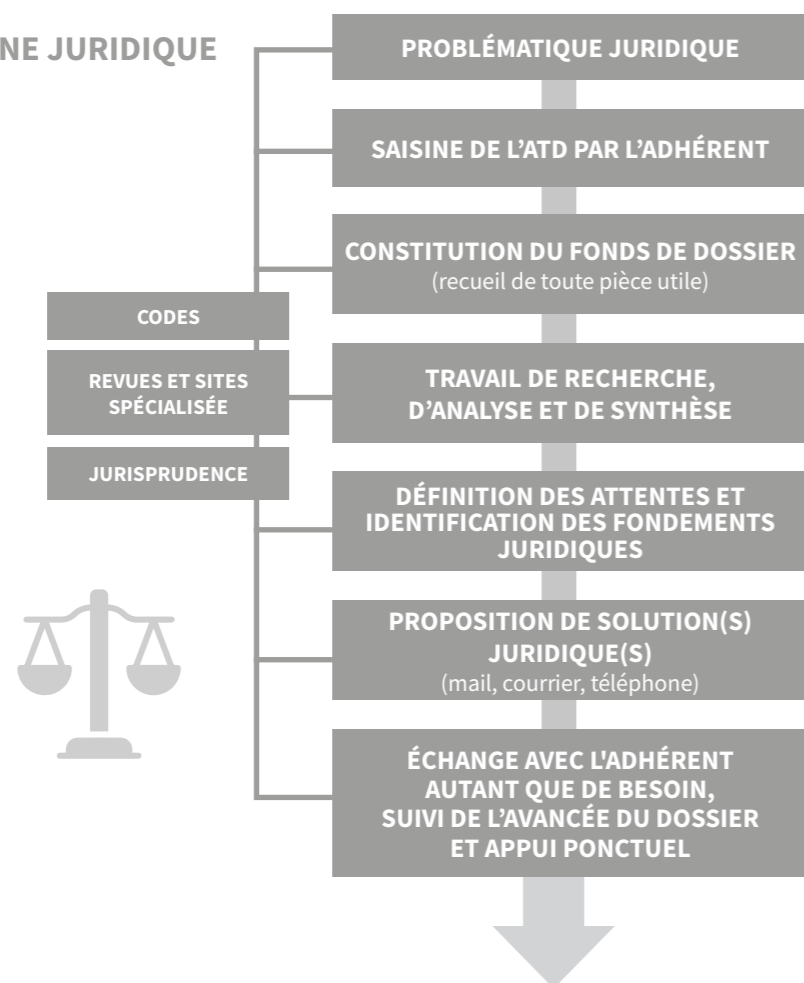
NE JURIDIQUE

PROBLÉMATIQUE JURIDIQUE

SAISINE DE L'ATD PAR L'ADHÉRENT

CONSTITUTION DU FONDS DE DOSSIER
(recueil de toute pièce utile)

CODES

REVUES ET SITES SPÉCIALISÉE

JURISPRUDENCE

TRAVAIL DE RECHERCHE, D'ANALYSE ET DE SYNTHÈSE

DÉFINITION DES ATTENTES ET IDENTIFICATION DES FONDEMENTS JURIDIQUES

PROPOSITION DE SOLUTION(S) JURIDIQUE(S)
(mail, courrier, téléphone)

ÉCHANGE AVEC L'ADHÉRENT AUTANT QUE DE BESOIN, SUIVI DE L'AVANCÉE DU DOSSIER ET APPUI PONCTUEL